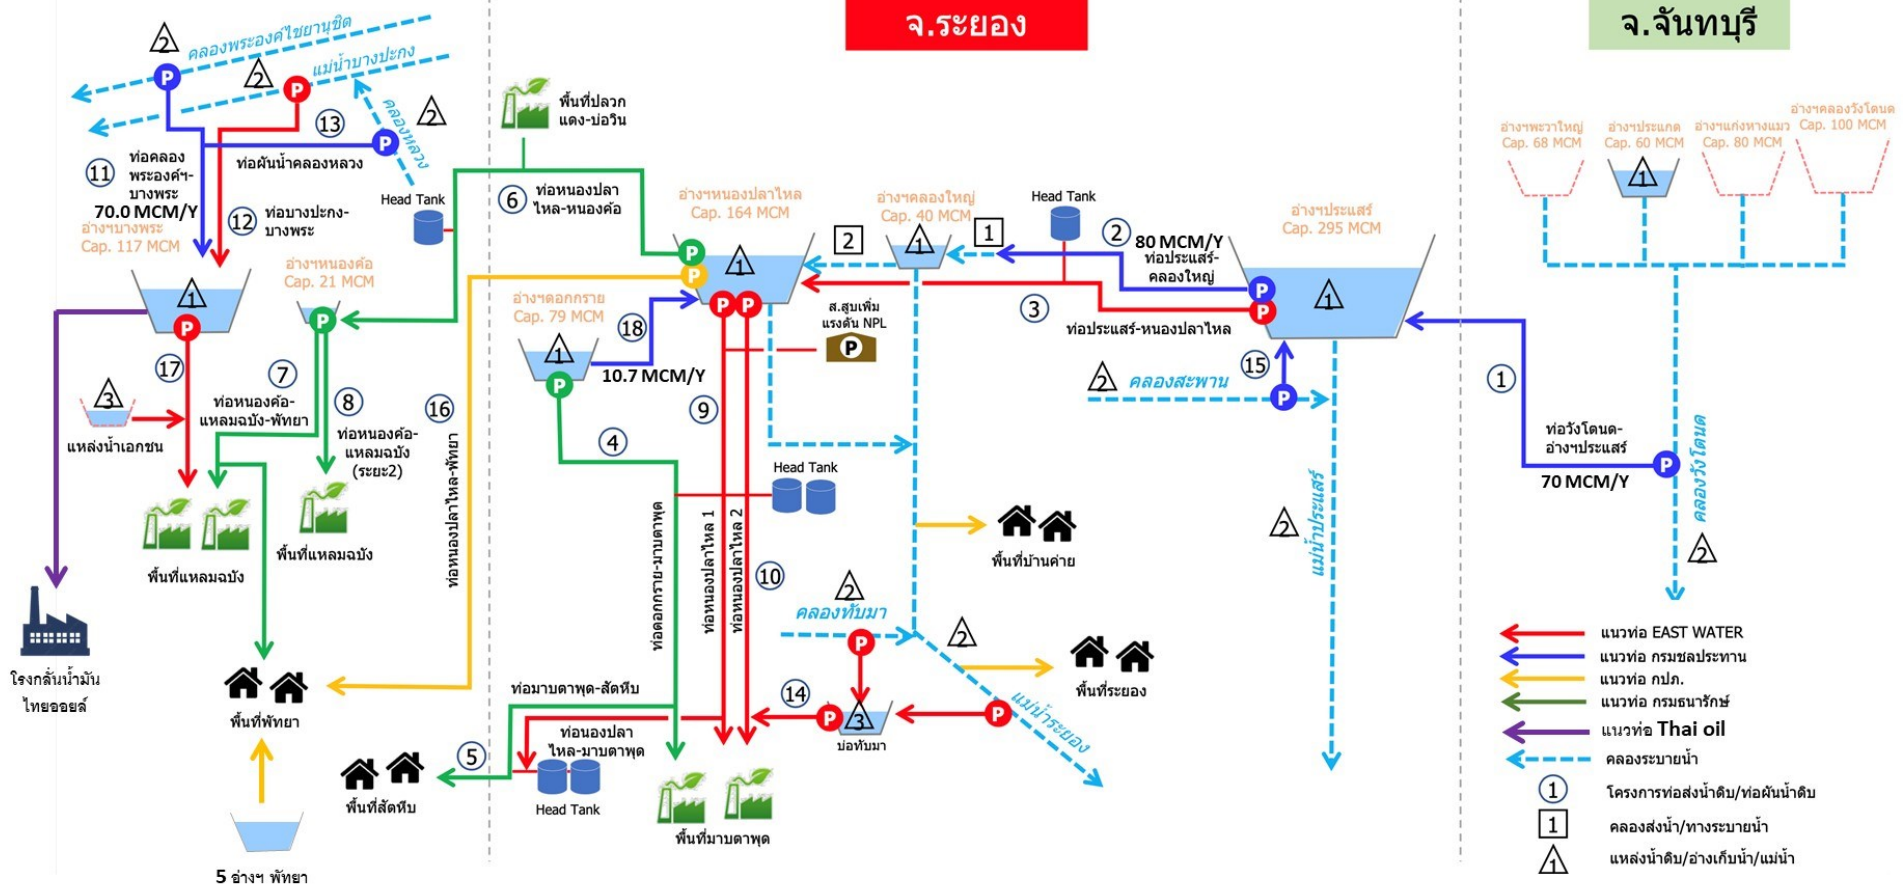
จ.ระยอง

จ.จันทบุรี

2 คลองพระองค์ไชยานุชิต
2 แม่น้ำบางปะกง
คลองหลวง 2
P P P
13
11 ท่อคลองพระองค์ฯ-บางพระ
70.0 MCM/Y
ท่อผันน้ำคลองหลวง
12 ท่อบางปะกง-บางพระ
อ่างฯบางพระ Cap. 117 MCM
1
P
17
3 แหล่งน้ำเอกชน
7 ท่อหนองค้อ-แหลมฉบัง-พัทยา
8 ท่อหนองค้อ-แหลมฉบัง (ระยะ2)
16
ท่อหนองปลาไหล-พัทยา
พื้นที่แหลมฉบัง
พื้นที่แหลมฉบัง
โรงกลั่นน้ำมันไทยออยล์
พื้นที่พัทยา
5 อ่างฯ พัทยา
พื้นที่สัตหีบ
5

อ่างฯหนองค้อ Cap. 21 MCM
Head Tank
พื้นที่ปลวกแดง-บ่อวิน
6 ท่อหนองปลาไหล-หนองค้อ
อ่างฯหนองปลาไหล Cap. 164 MCM
1
อ่างฯดอกกราย Cap. 79 MCM
18
10.7 MCM/Y
4
9
ส.สูบเพิ่มแรงดัน NPL
Head Tank
ท่อดอกกราย-มาบตาพุด
ท่อหนองปลาไหล 1
ท่อหนองปลาไหล 2
10
ท่อมาบตาพุด-สัตหีบ
ท่อนองปลาไหล-มาบตาพุด
Head Tank
พื้นที่มาบตาพุด
14
บ่อทับมา
3
2 คลองทับมา
2 แม่น้ำระยอง
พื้นที่ระยอง
พื้นที่บ้านค่าย

2
อ่างฯคลองใหญ่ Cap. 40 MCM
1
Head Tank
2 80 MCM/Y ท่อประแสร์-คลองใหญ่
3 ท่อประแสร์-หนองปลาไหล
อ่างฯประแสร์ Cap. 295 MCM
1
15
2 คลองสะพาน
2 แม่น้ำประแสร์

อ่างฯพระวาใหญ่ Cap. 68 MCM
อ่างฯประแกด Cap. 60 MCM
1
อ่างฯแก่งหางแมว Cap. 80 MCM
อ่างฯคลองวังโตนด Cap. 100 MCM
1
ท่อวังโตนด-อ่างฯประแสร์
70 MCM/Y
คลองวังโตนด
2

แนวท่อ EAST WATER
แนวท่อ กรมชลประทาน
แนวท่อ กปภ.
แนวท่อ กรมธนารักษ์
แนวท่อ Thai oil
คลองระบายน้ำ
1 โครงการท่อส่งน้ำดิบ/ท่อผันน้ำดิบ
1 คลองส่งน้ำ/ทางระบายน้ำ
1 แหล่งน้ำดิบ/อ่างเก็บน้ำ/แม่น้ำ